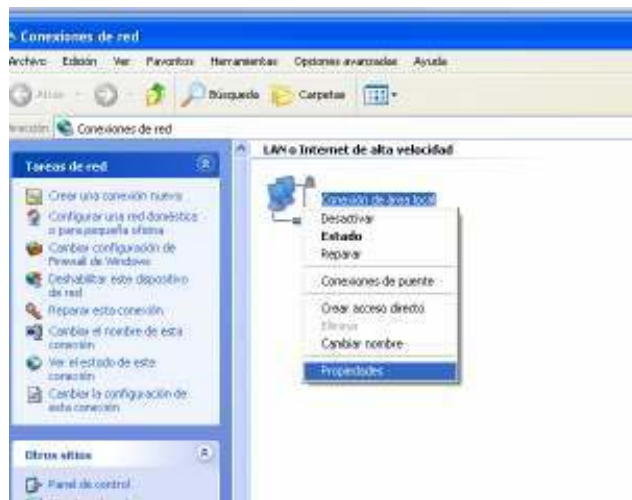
Conexiones de red

Archivo Edición Ver Favoritos Herramientas Opciones avanzadas Ayuda

Atrás Búsqueda Carpetas

Dirección Conexiones de red

Tareas de red

Crear una conexión nueva

Configurar una red doméstica o para pequeña oficina

Cambiar configuración de Firewall de Windows

Deshabilitar este dispositivo de red

Reparar esta conexión

Cambiar el nombre de esta conexión

Ver el estado de este conexión

Cambiar la configuración de esta conexión

Otros sitios

Panel de control

LAN o Internet de alta velocidad

Conexión de área local

Desactivar

Estado

Reparar

Conexiones de puente

Crear acceso directo

Eliminar

Cambiar nombre

Propiedades